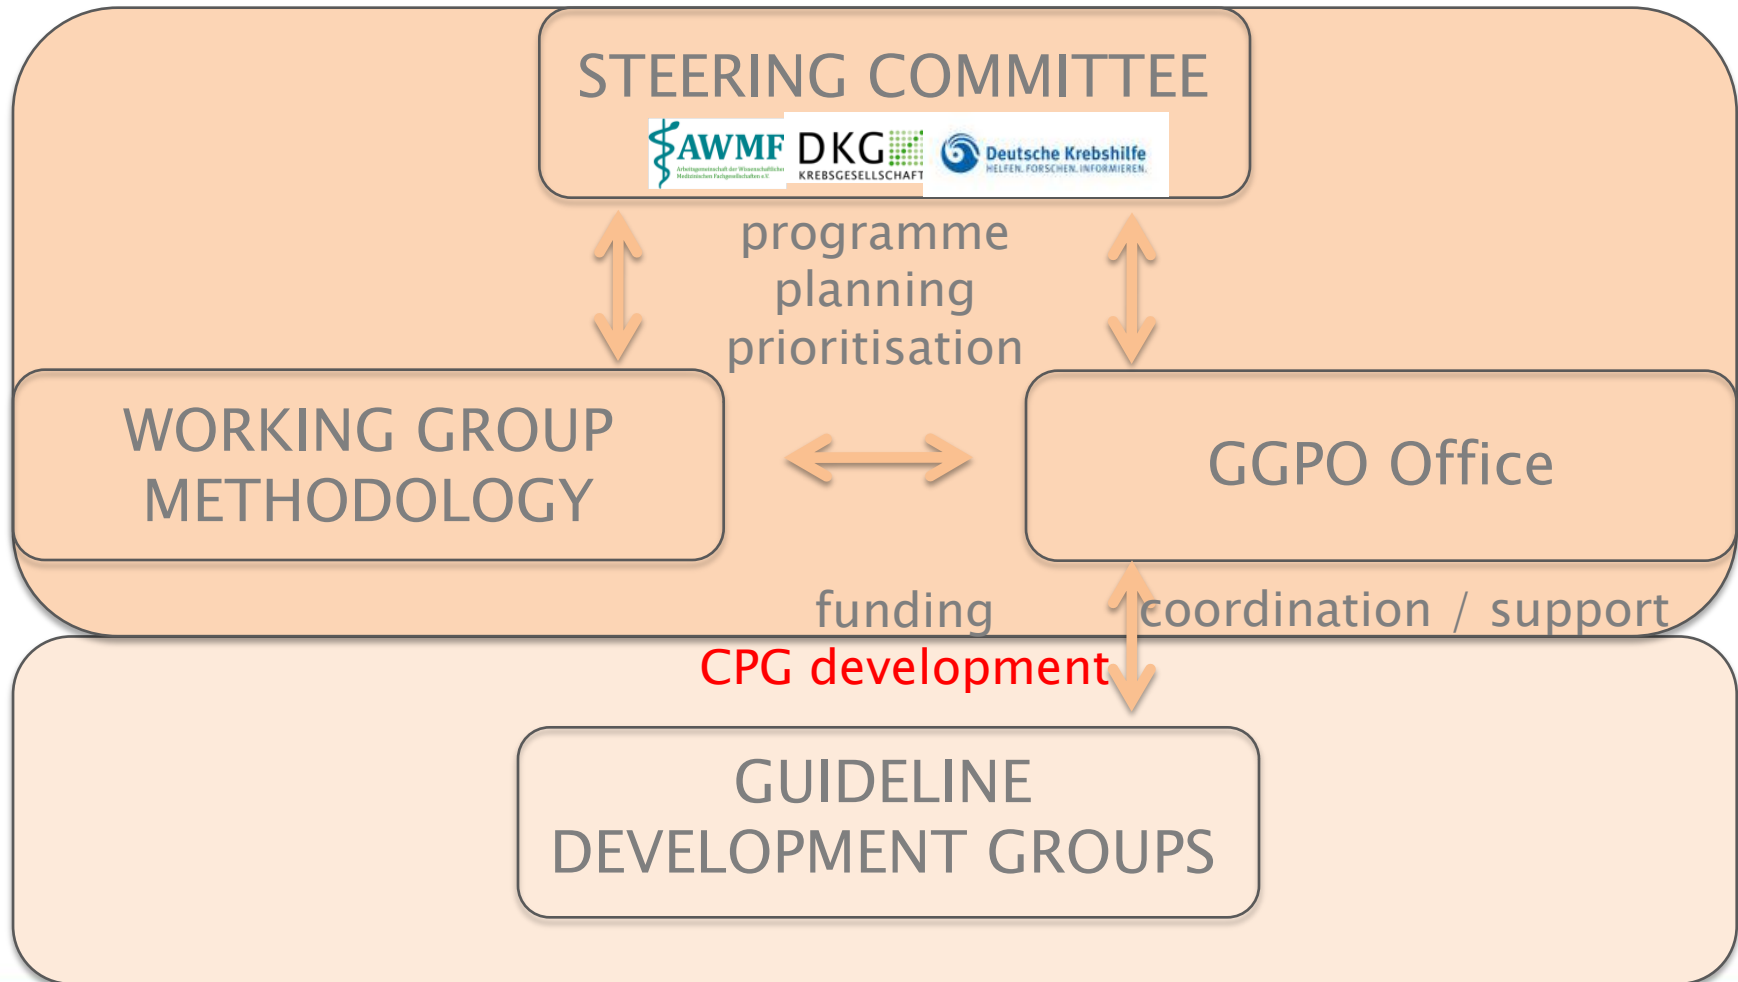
STEERING COMMITTEE

AWMF Arbeitsgemeinschaft der Wissenschaftlichen Medizinischen Fachgesellschaften e.V.

DKG KREBSGESELLSCHAFT

Deutsche Krebshilfe HELFEN. FORSCHEN. INFORMIEREN.

programme planning prioritisation

WORKING GROUP METHODOLOGY

GGPO Office

funding

coordination / support

CPG development

GUIDELINE DEVELOPMENT GROUPS